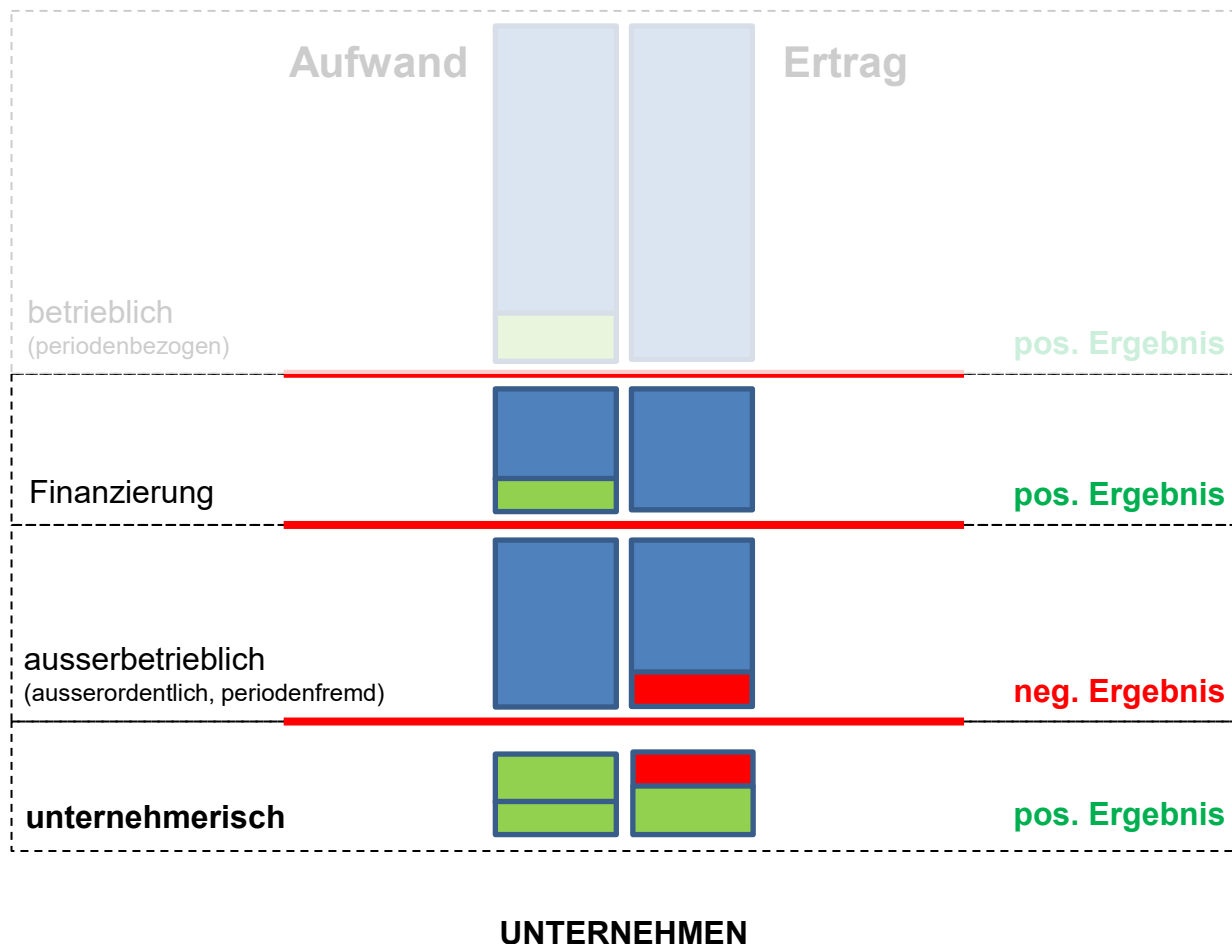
Aufwand

Ertrag

betrieblich
(periodenbezogen)

pos. Ergebnis

Finanzierung

pos. Ergebnis

ausserbetrieblich
(ausserordentlich, periodenfremd)

neg. Ergebnis

unternehmerisch

pos. Ergebnis

UNTERNEHMEN